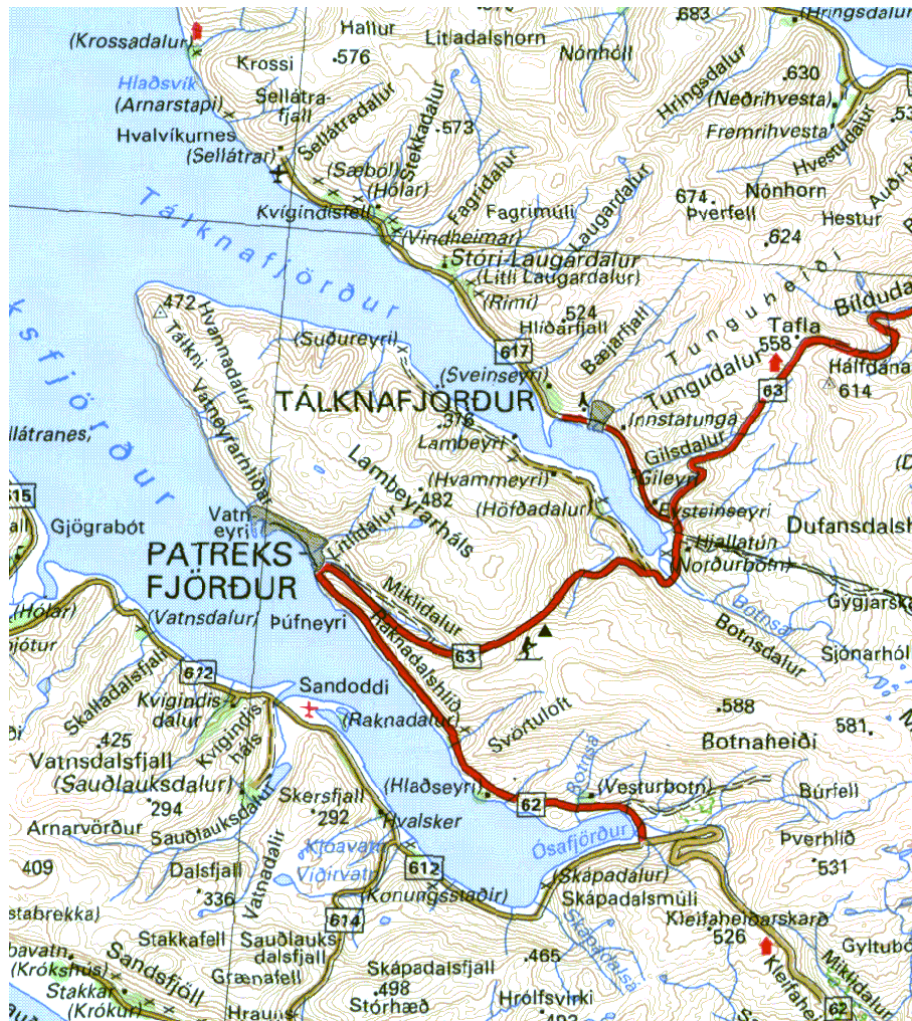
(Krossadalur)
Hallur
Litladalshorn
683
(Hringsdalur)
Hlaðsvík
Krossi
.576
Nónhóll
.630
(Arnarstapi)
Sellátrafjall
Hringsdalur
(Neðrihvesta)
53
Hvalvíkurnes
Sellátradalur
.573
Fremrihvesta
(Sellátrar)
Stekkadalur
Hvestudalur
(Sæból)
(Hólar)
Fagridalur
674.
Nónhorn
Auðih
Tálknafjörður
Kvígindisfell
Fagrimúli
Þverfell
Hestur
(Vindheimar)
Laugardalur
.624
Stóri-Laugardalur
(Litli Laugardalur)
Tunguheiði
Bíldud
472
Hvannadalur
(Rimi)
.524
Tálkni
Hlíðarfjall
Tafla
ksfjörður
(Suðureyri)
617
Bæjarfjall
558
Hálfdána
Vatneyrarhlíðar
(Sveinseyri)
Tungudalur
614
TÁLKNAFJÖRÐUR
63
llátranes,
.376
Innstatunga
Lambeyri
Gilsdalur
Lambeyrarháls
(Hvammeyri)
(Gileyri)
15
Gjögrabót
Vatneyri
.482
(Höfðadalur)
Eysteinseyri
Dufansdalsh
PATREKSFJÖRÐUR
Litlidalur
Hjallatún
Norðurbotn
(Hólar)
Mikildalur
Botnsá
Gýgjarsk
(Vatnsdalur)
Þúfneyri
Raknadalshlíð
63
Botnsdalur
Sjónarhól
jótur
612
Skalladalsfjall
Sandoddi
Kvígindisdalur
Kvígindisháls
(Raknadalur)
.588
581.
.425
Svörtuloft
Botnaheiði
Vatnsdalsfjall
(Sauðlauksdalur)
(Hlaðseyri)
Botnsá
(Vesturbotn)
Búrfell
.294
Skersfjall
62
Sauðlauksdalur
.292
Arnarvörður
Hvalsker
Ósafjörður
Þverhlíð
Kjóavatn
409
Dalsfjall
Vatnadalir
Víðivatn
612
.531
(Skápadalur)
.336
(Konungsstaðir)
Skápadalsmúli
stabrekka)
614
Kleifaheiðarskarð
Skápadalsá
Gyltub
Stakkafell
Sauðlauksdalsfjall
526
bavatn,
Sandsfjöll
Mikidalur
(Krókshús)
Kleifaheiði
.465
Skápadalsfjall
Grænafell
Stakkar
.498
(Krókur)
Stórhæð
Hrólfsvirki
Hrauns
62